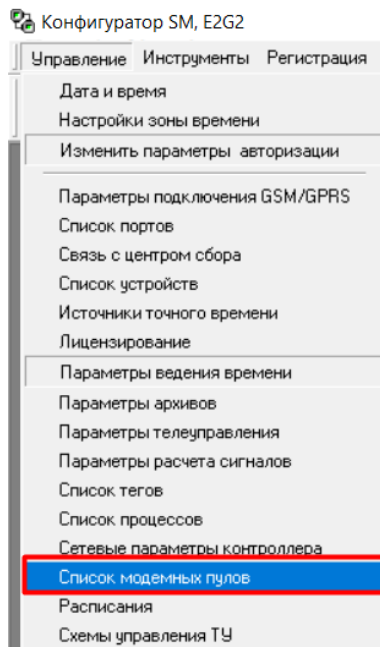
Конфигуратор SM, E2G2

Управление Инструменты Регистрация

Дата и время
Настройки зоны времени
Изменить параметры авторизации
Параметры подключения GSM/GPRS
Список портов
Связь с центром сбора
Список устройств
Источники точного времени
Лицензирование
Параметры ведения времени
Параметры архивов
Параметры телеуправления
Параметры расчета сигналов
Список тегов
Список процессов
Сетевые параметры контроллера
Список модемных пулов
Расписания
Схемы управления ТУ